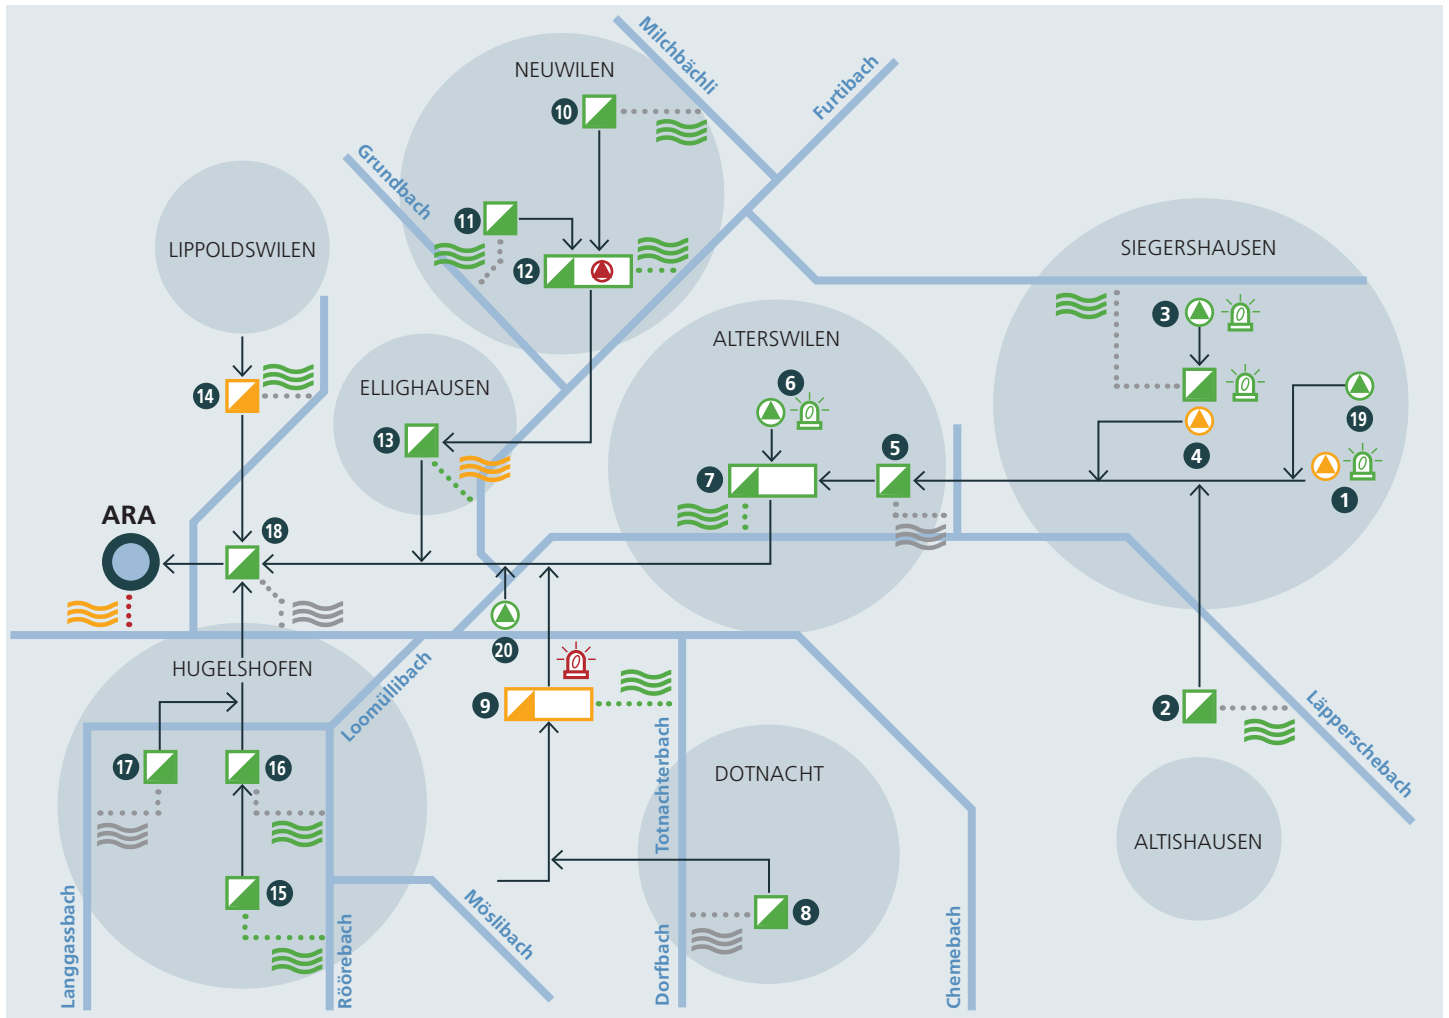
Milchbächli
Furtibach
NEUWILEN
10
Grundbach
11
12
LIPPOLDSWILEN
SIEGERSHAUSEN
3
ALTERSWILEN
14
ELLIGHAUSEN
6
19
13
5
4
7
1
ARA
18
20
HUGELSHOFEN
Loomüllibach
9
Läpperschebach
2
17
16
Totnachterbach
DOTNACHT
ALTISHAUSEN
15
Möslibach
8
Langgassbach
Rörebach
Dorfbach
Chemebach